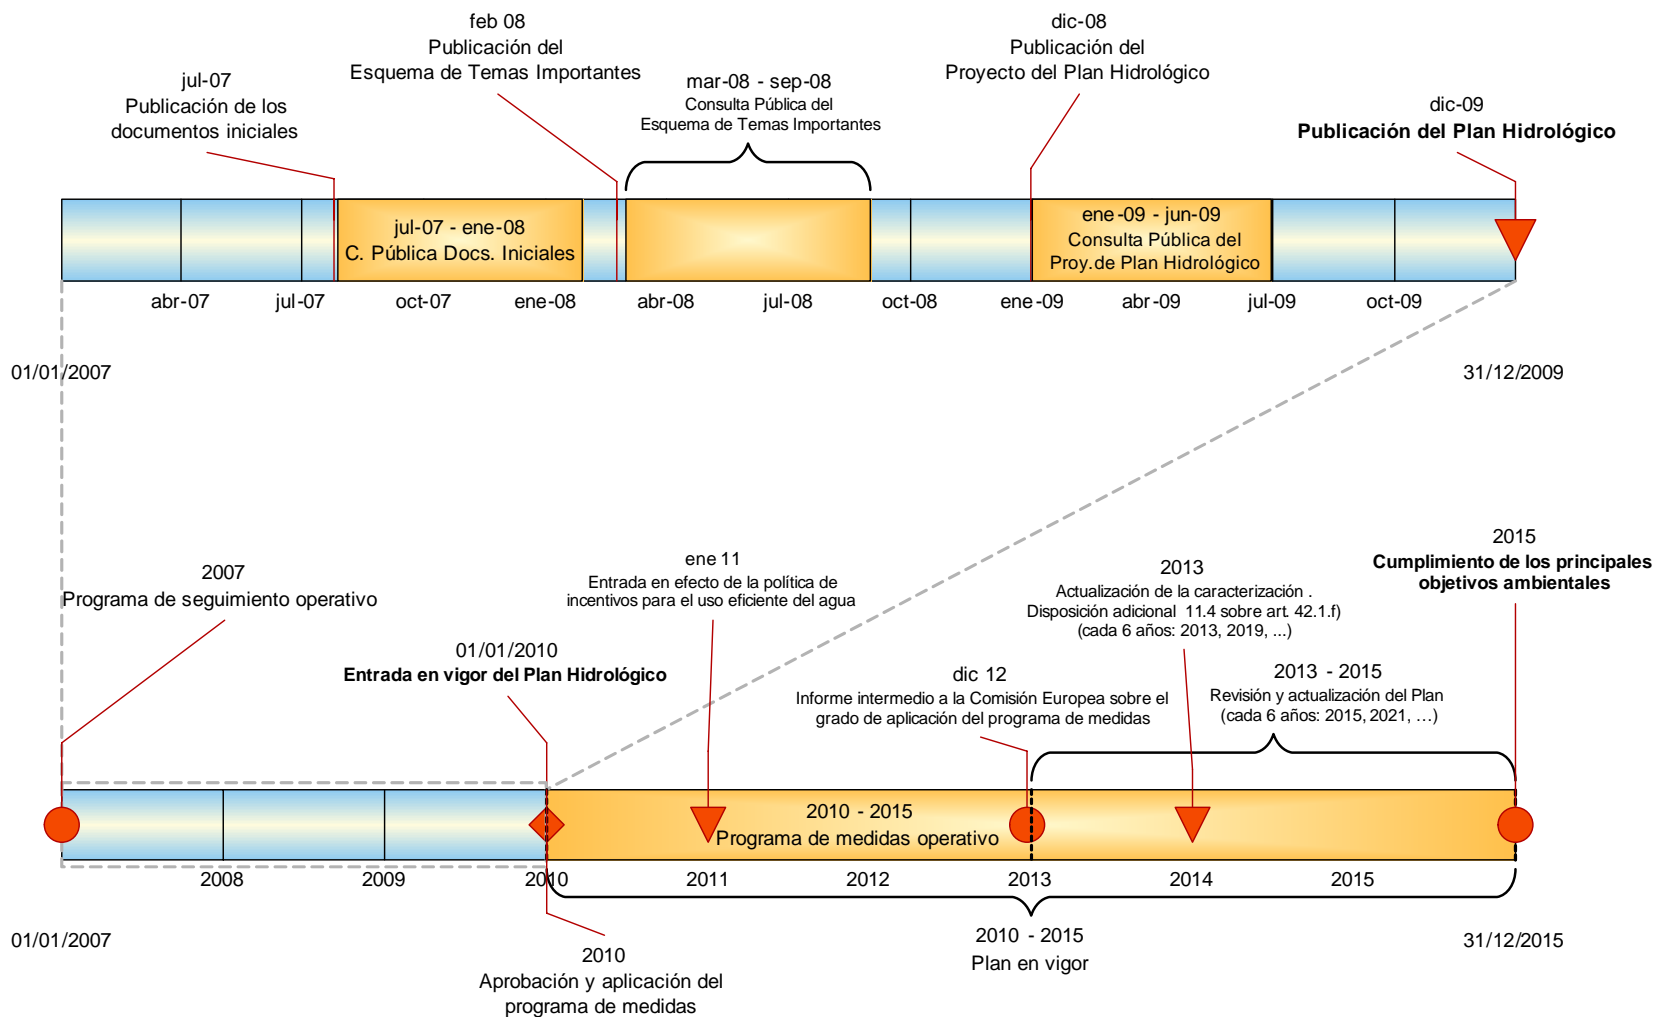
feb 08
Publicación del
Esquema de Temas Importantes

dic-08
Publicación del
Proyecto del Plan Hidrológico

jul-07
Publicación de los
documentos iniciales

mar-08 - sep-08
Consulta Pública del
Esquema de Temas Importantes

dic-09
**Publicación del Plan Hidrológico**

jul-07 - ene-08
C. Pública Docs. Iniciales

ene-09 - jun-09
Consulta Pública del
Proy.de Plan Hidrológico

abr-07 jul-07 oct-07 ene-08 abr-08 jul-08 oct-08 ene-09 abr-09 jul-09 oct-09

01/01/2007

31/12/2009

2015
**Cumplimiento de los principales objetivos ambientales**

ene 11
Entrada en efecto de la política de incentivos para el uso eficiente del agua

2013
Actualización de la caracterización .
Disposición adicional 11.4 sobre art. 42.1.f)
(cada 6 años: 2013, 2019, ...)

2007
Programa de seguimiento operativo

01/01/2010
**Entrada en vigor del Plan Hidrológico**

dic 12
Informe intermedio a la Comisión Europea sobre el grado de aplicación del programa de medidas

2013 - 2015
Revisión y actualización del Plan
(cada 6 años: 2015, 2021, …)

2010 - 2015
Programa de medidas operativo

2008 2009 2010 2011 2012 2013 2014 2015

01/01/2007

31/12/2015

2010
Aprobación y aplicación del programa de medidas

2010 - 2015
Plan en vigor